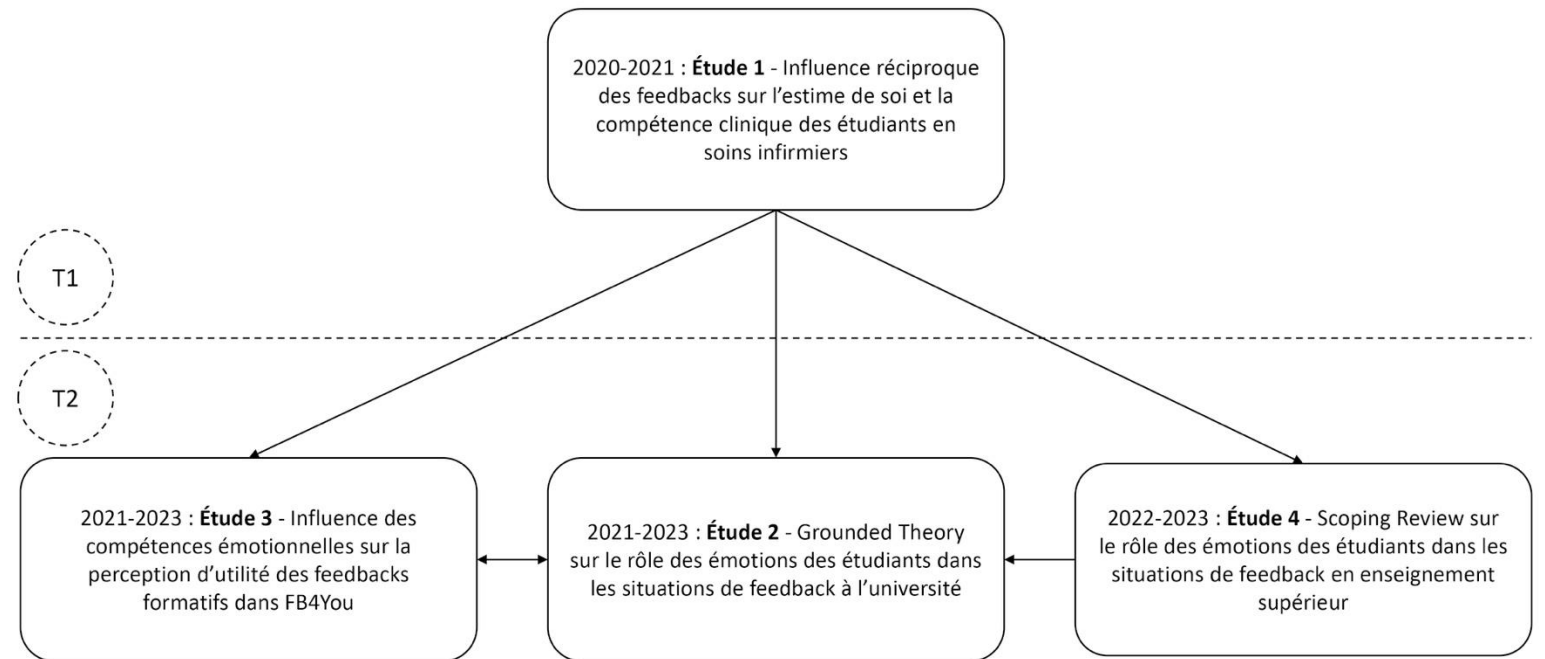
2020-2021 : **Étude 1** - Influence réciproque des feedbacks sur l'estime de soi et la compétence clinique des étudiants en soins infirmiers

T1

T2

2021-2023 : **Étude 3** - Influence des compétences émotionnelles sur la perception d'utilité des feedbacks formatifs dans FB4You

2021-2023 : **Étude 2** - Grounded Theory sur le rôle des émotions des étudiants dans les situations de feedback à l'université

2022-2023 : **Étude 4** - Scoping Review sur le rôle des émotions des étudiants dans les situations de feedback en enseignement supérieur